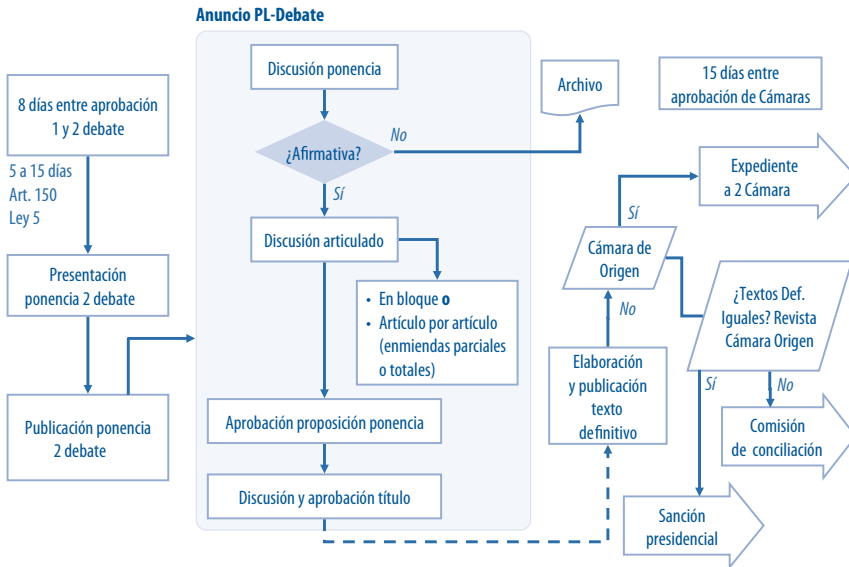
Anuncio PL-Debate

8 días entre aprobación 1 y 2 debate

5 a 15 días
Art. 150
Ley 5

Presentación ponencia 2 debate

Publicación ponencia 2 debate

Discusión ponencia

¿Afirmativa?

No

Sí

Discusión articulado

- En bloque **o**
- Artículo por artículo (enmiendas parciales o totales)

Aprobación proposición ponencia

Discusión y aprobación título

Archivo

15 días entre aprobación de Cámaras

Expediente a 2 Cámara

Sí

Cámara de Origen

No

Elaboración y publicación texto definitivo

¿Textos Def. Iguales? Revista Cámara Origen

Sí

No

Comisión de conciliación

Sanción presidencial